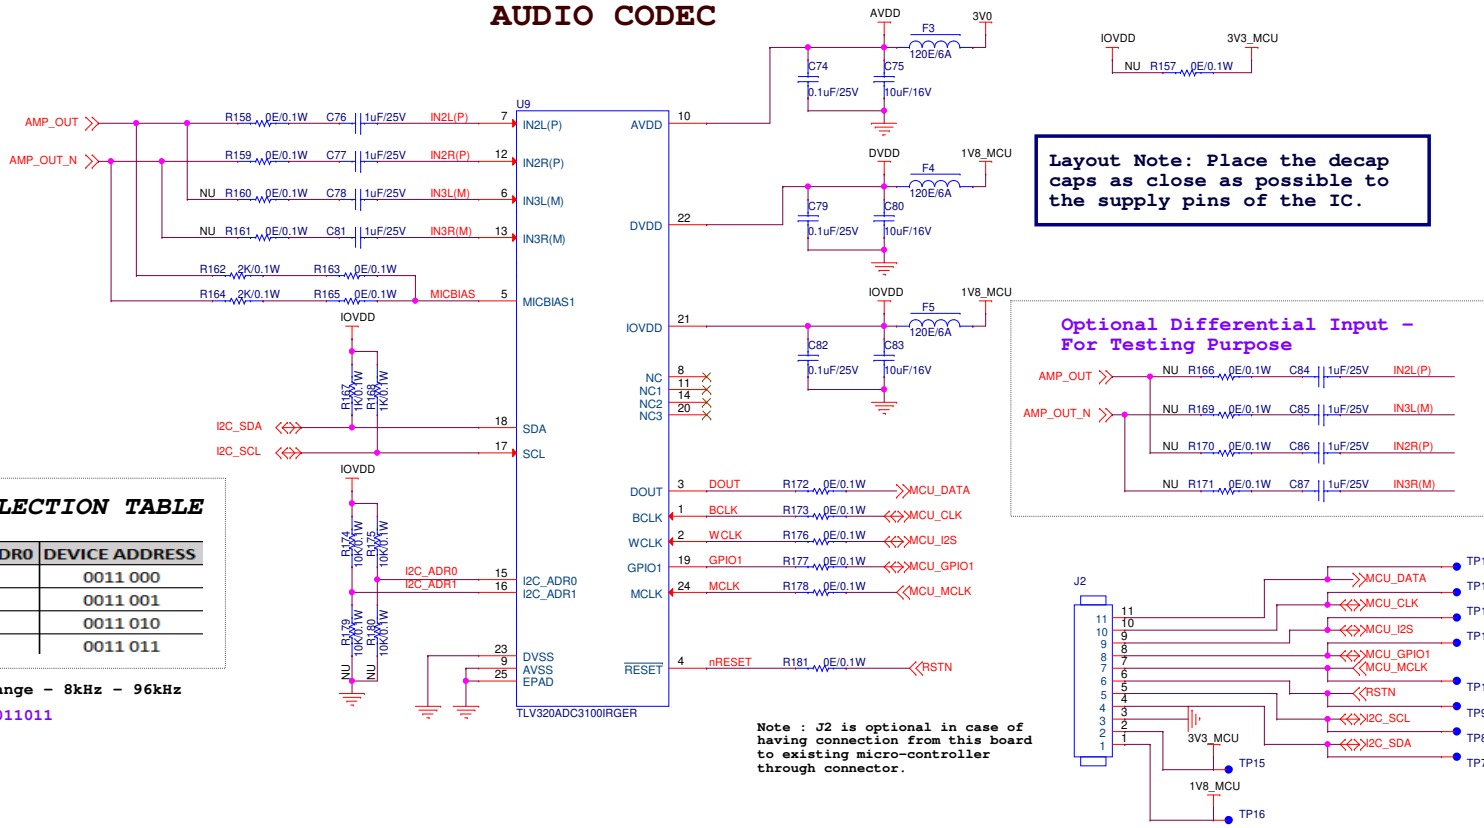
AUDIO CODEC

AVDD
3V0
F3
120E/6A
C74
0.1uF/25V
C75
10uF/16V

IOVDD
3V3_MCU
NU R157 0E/0.1W

AMP_OUT
AMP_OUT_N
R158 0E/0.1W C76 1uF/25V IN2L(P) 7
R159 0E/0.1W C77 1uF/25V IN2R(P) 12
NU R160 0E/0.1W C78 1uF/25V IN3L(M) 6
NU R161 0E/0.1W C81 1uF/25V IN3R(M) 13
R162 2K/0.1W R163 0E/0.1W
R164 2K/0.1W R165 0E/0.1W MICBIAS 5

U9
IN2L(P)
IN2R(P)
IN3L(M)
IN3R(M)
MICBIAS1
AVDD 10
DVDD 22
IOVDD 21
NC 8
NC1 11
NC2 14
NC3 20

DVDD
1V8_MCU
F4
120E/6A
C79
0.1uF/25V
C80
10uF/16V

Layout Note: Place the decap caps as close as possible to the supply pins of the IC.

IOVDD
1V8_MCU
F5
120E/6A
C82
0.1uF/25V
C83
10uF/16V

Optional Differential Input - For Testing Purpose
AMP_OUT
AMP_OUT_N
NU R166 0E/0.1W C84 1uF/25V IN2L(P)
NU R169 0E/0.1W C85 1uF/25V IN3L(M)
NU R170 0E/0.1W C86 1uF/25V IN2R(P)
NU R171 0E/0.1W C87 1uF/25V IN3R(M)

IOVDD
R167 1K/0.1W
R168 1K/0.1W
I2C_SDA 18 SDA
I2C_SCL 17 SCL

IOVDD
R174 10K/0.1W
R175 10K/0.1W
R179 10K/0.1W
R180 10K/0.1W
NU
NU
I2C_ADR0 15 I2C_ADR0
I2C_ADR1 16 I2C_ADR1
23 DVSS
9 AVSS
25 EPAD
TLV320ADC3100IRGER

DOUT 3 DOUT R172 0E/0.1W MCU_DATA
BCLK 1 BCLK R173 0E/0.1W MCU_CLK
WCLK 2 WCLK R176 0E/0.1W MCU_I2S
GPIO1 19 GPIO1 R177 0E/0.1W MCU_GPIO1
MCLK 24 MCLK R178 0E/0.1W MCU_MCLK
$\overline{RESET}$ 4 nRESET R181 0E/0.1W RSTN

LECTION TABLE
| DR0 | DEVICE ADDRESS |
|---|---|
| | 0011 000 |
| | 0011 001 |
| | 0011 010 |
| | 0011 011 |

ange - 8kHz - 96kHz
011011

Note : J2 is optional in case of having connection from this board to existing micro-controller through connector.

J2
11 10 9 8 7 6 5 4 3 2 1
MCU_DATA
MCU_CLK
MCU_I2S
MCU_GPIO1
MCU_MCLK
RSTN
I2C_SCL
I2C_SDA
3V3_MCU
TP15
1V8_MCU
TP16
TP1
TP1
TP1
TP1
TP1
TP5
TP8
TP7